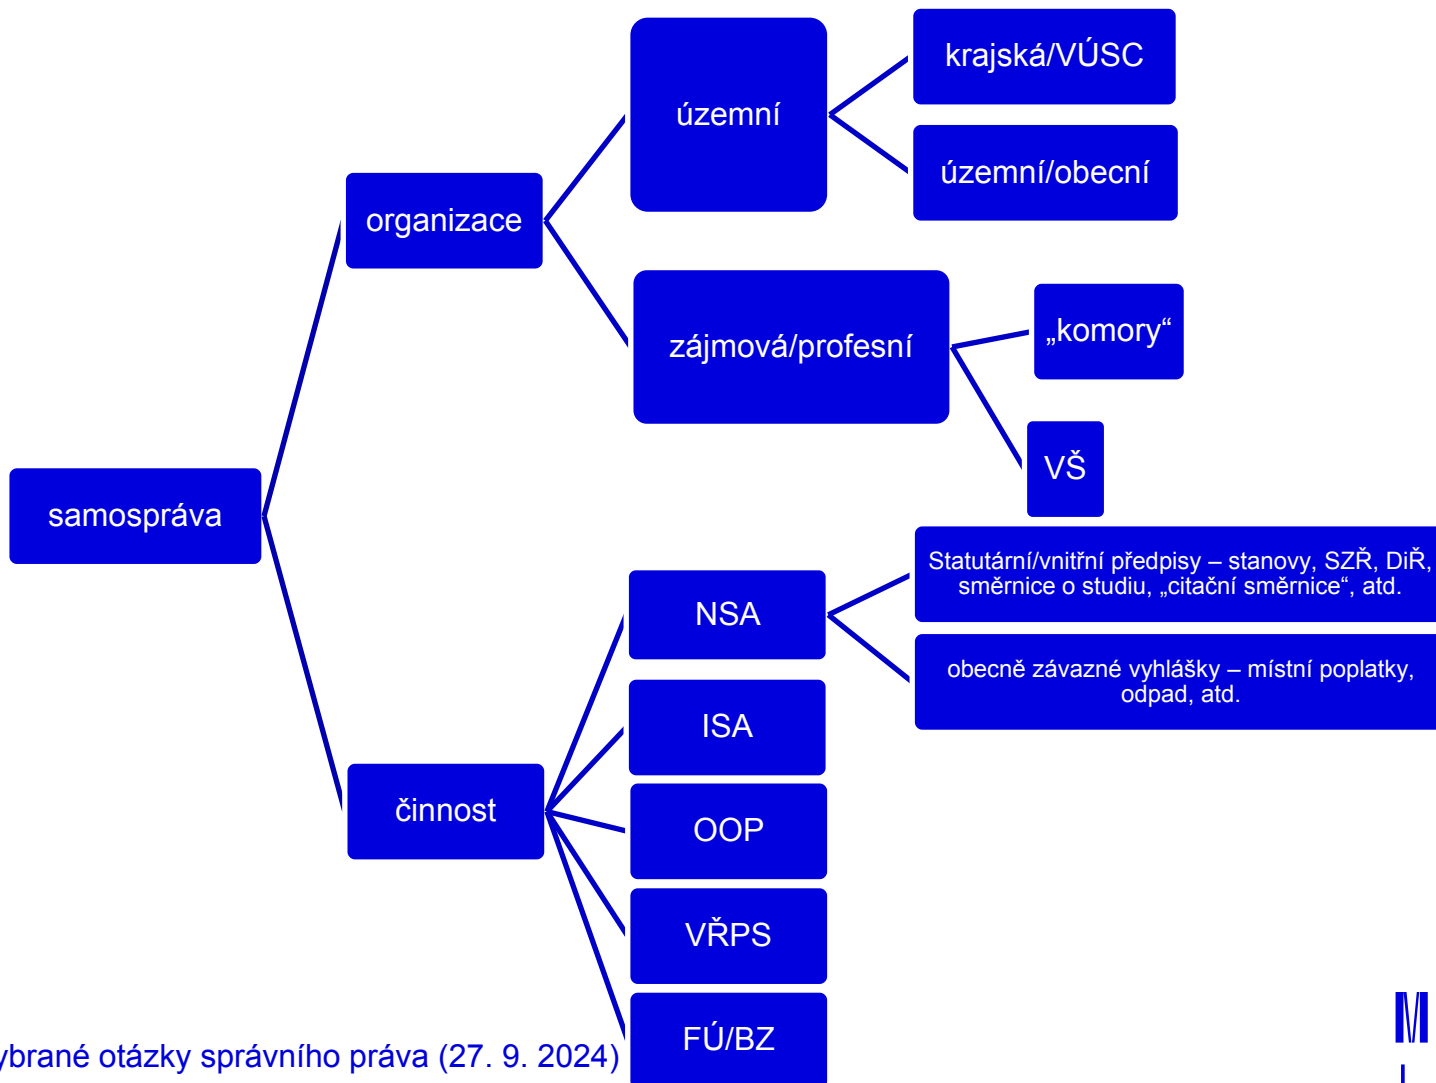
samospráva

organizace

územní

krajská/VÚSC

územní/obecní

zájmová/profesní

„komory“

VŠ

činnost

NSA

Statutární/vnitřní předpisy – stanovy, SZŘ, DiŘ, směrnice o studiu, „citační směrnice“, atd.

obecně závazné vyhlášky – místní poplatky, odpad, atd.

ISA

OOP

VŘPS

FÚ/BZ

ybrané otázky správního práva (27. 9. 2024)

M